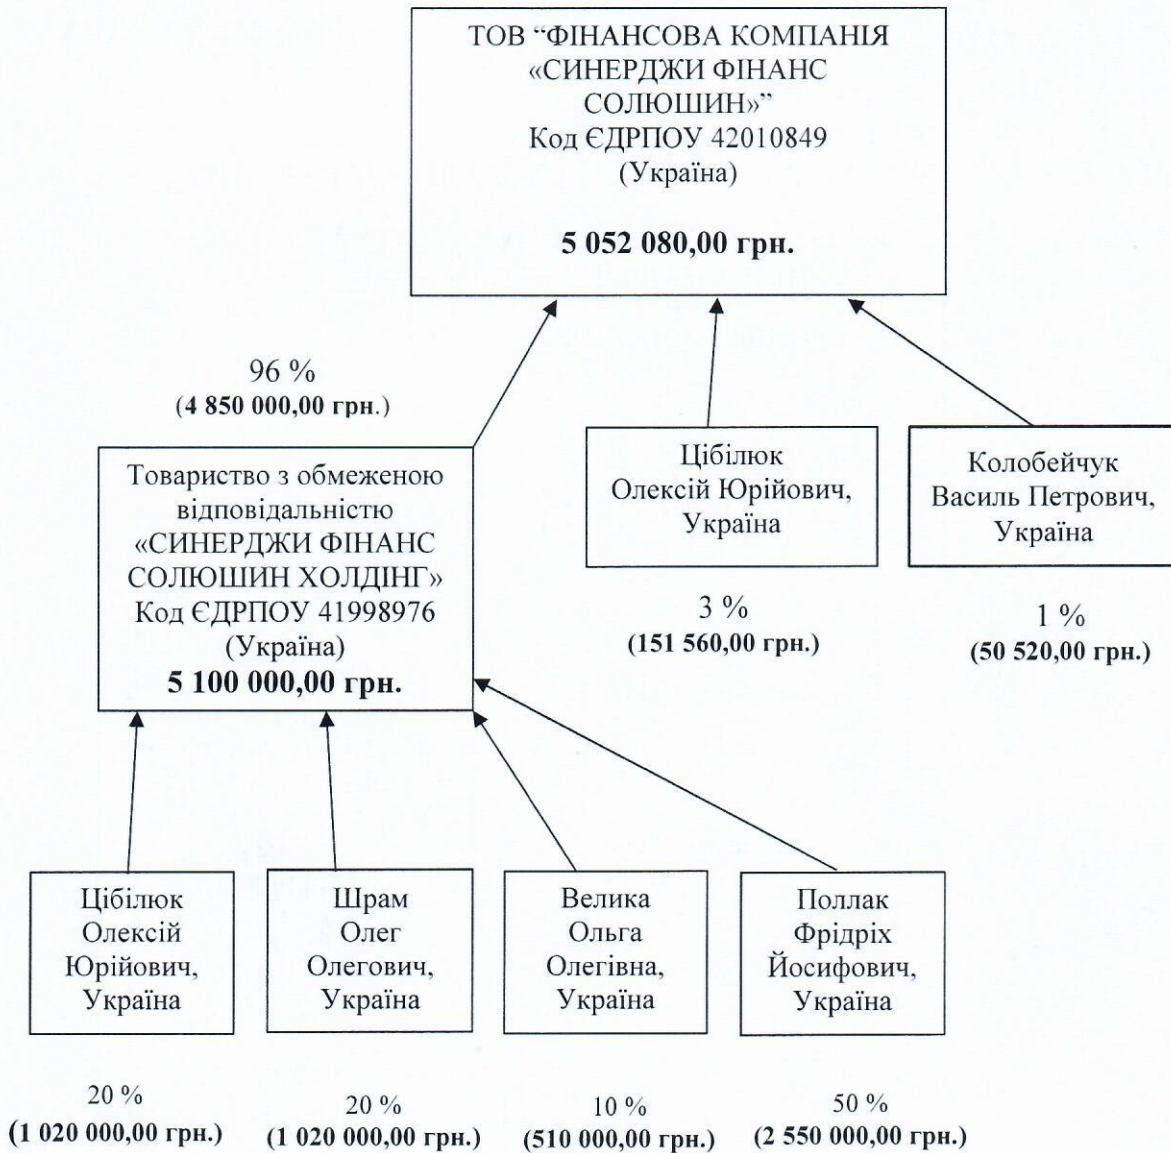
ТОВ “ФІНАНСОВА КОМПАНІЯ «СИНЕРДЖИ ФІНАНС СОЛЮШИН»”
Код ЄДРПОУ 42010849
(Україна)

5 052 080,00 грн.

96 %
(4 850 000,00 грн.)

Товариство з обмеженою відповідальністю «СИНЕРДЖИ ФІНАНС СОЛЮШИН ХОЛДІНГ»
Код ЄДРПОУ 41998976
(Україна)
5 100 000,00 грн.

Цібілюк Олексій Юрійович, Україна

3 %
(151 560,00 грн.)

Колобейчук Василь Петрович, Україна

1 %
(50 520,00 грн.)

Цібілюк Олексій Юрійович, Україна

20 %
(1 020 000,00 грн.)

Шрам Олег Олегович, Україна

20 %
(1 020 000,00 грн.)

Велика Ольга Олегівна, Україна

10 %
(510 000,00 грн.)

Поллак Фрідріх Йосифович, Україна

50 %
(2 550 000,00 грн.)